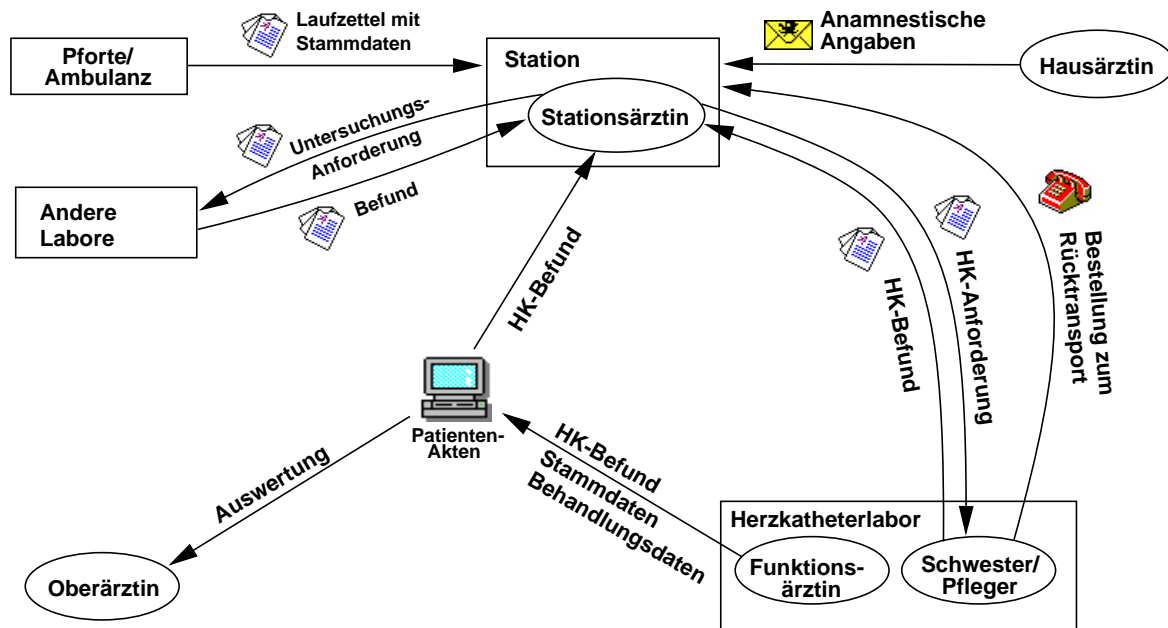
Laufzettel mit Stammdaten

Pforte/ Ambulanz

Station

Stationsärztin

Anamnestische Angaben

Hausärztin

Untersuchungs-Anforderung

Befund

Andere Labore

HK-Befund

HK-Befund

HK-Anforderung

Bestellung zum Rücktransport

Patienten-Akten

Auswertung

HK-Befund Stammdaten Behandlungsdaten

Herzkatheterlabor

Funktions-ärztin

Schwester/ Pfleger

Oberärztin